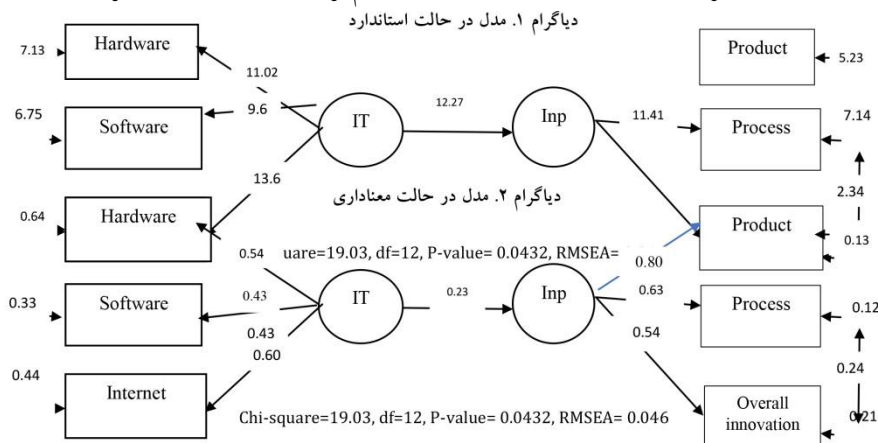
دیاگرام ۱. مدل در حالت استاندارد

7.13
Hardware
11.02
9.6
6.75
Software
IT
12.27
Inp
11.41
Product
5.23
Process
7.14
13.6
دیاگرام ۲. مدل در حالت معناداری
2.34
0.64
Hardware
Product
0.13
uare=19.03, df=12, P-value= 0.0432, RMSEA=
0.54
0.80
0.33
Software
0.43
IT
0.23
Inp
0.63
Process
0.12
0.43
0.54
0.60
0.24
0.44
Internet
Chi-square=19.03, df=12, P-value= 0.0432, RMSEA= 0.046
Overall innovation
0.21